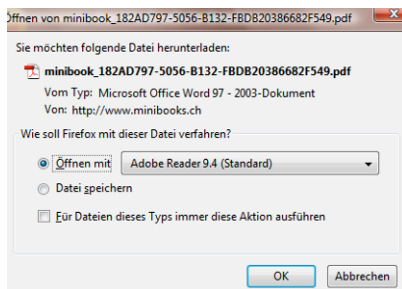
Öffnen von minibook_182AD797-5056-B132-FBDB20386682F549.pdf

Sie möchten folgende Datei herunterladen:

minibook_182AD797-5056-B132-FBDB20386682F549.pdf

Vom Typ: Microsoft Office Word 97 - 2003-Dokument

Von: http://www.minibooks.ch

Wie soll Firefox mit dieser Datei verfahren?

Öffnen mit Adobe Reader 9.4 (Standard)

Datei speichern

Für Dateien dieses Typs immer diese Aktion ausführen

OK Abbrechen